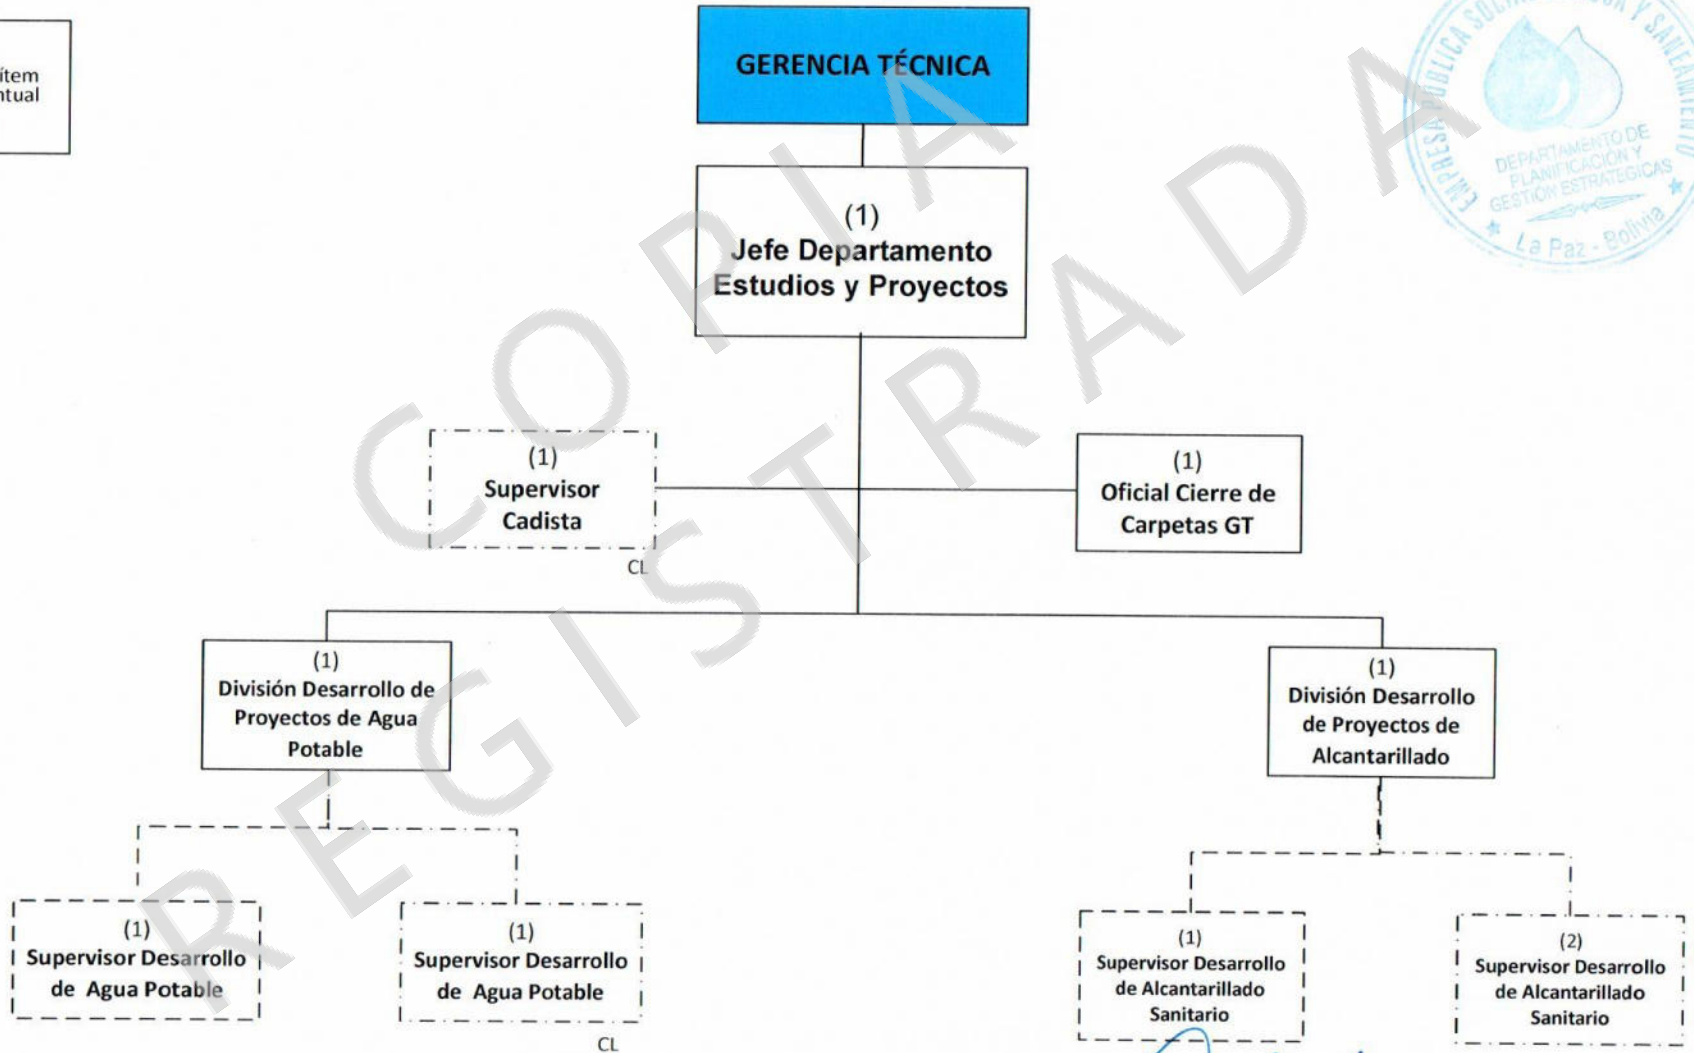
ítem
ntual

GERENCIA TÉCNICA

(1)
Jefe Departamento Estudios y Proyectos

(1)
Supervisor Cadista

CL

(1)
Oficial Cierre de Carpetas GT

(1)
División Desarrollo de Proyectos de Agua Potable

(1)
División Desarrollo de Proyectos de Alcantarillado

(1)
Supervisor Desarrollo de Agua Potable

(1)
Supervisor Desarrollo de Agua Potable

CL

(1)
Supervisor Desarrollo de Alcantarillado Sanitario

(2)
Supervisor Desarrollo de Alcantarillado Sanitario

COPIA REGISTRADA

EMPRESA PÚBLICA SOCIAL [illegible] Y SANEAMIENTO
DEPARTAMENTO DE PLANIFICACIÓN Y GESTIÓN ESTRATÉGICAS
La Paz - Bolivia